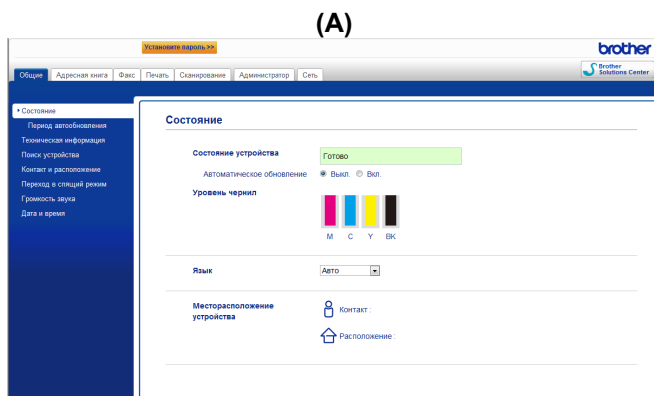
(A)

Установите пароль >>

brother

Общие | Адресная книга | Факс | Печать | Сканирование | Администратор | Сеть

Brother Solutions Center

▸ Состояние
Период автообновления
Техническая информация
Поиск устройства
Контакт и расположение
Переход в спящий режим
Громкость звука
Дата и время

Состояние

Состояние устройства
Готово
Автоматическое обновление ◉ Выкл. ○ Вкл.
Уровень чернил
M C Y BK

Язык
Авто

Месторасположение устройства
Контакт :
Расположение :